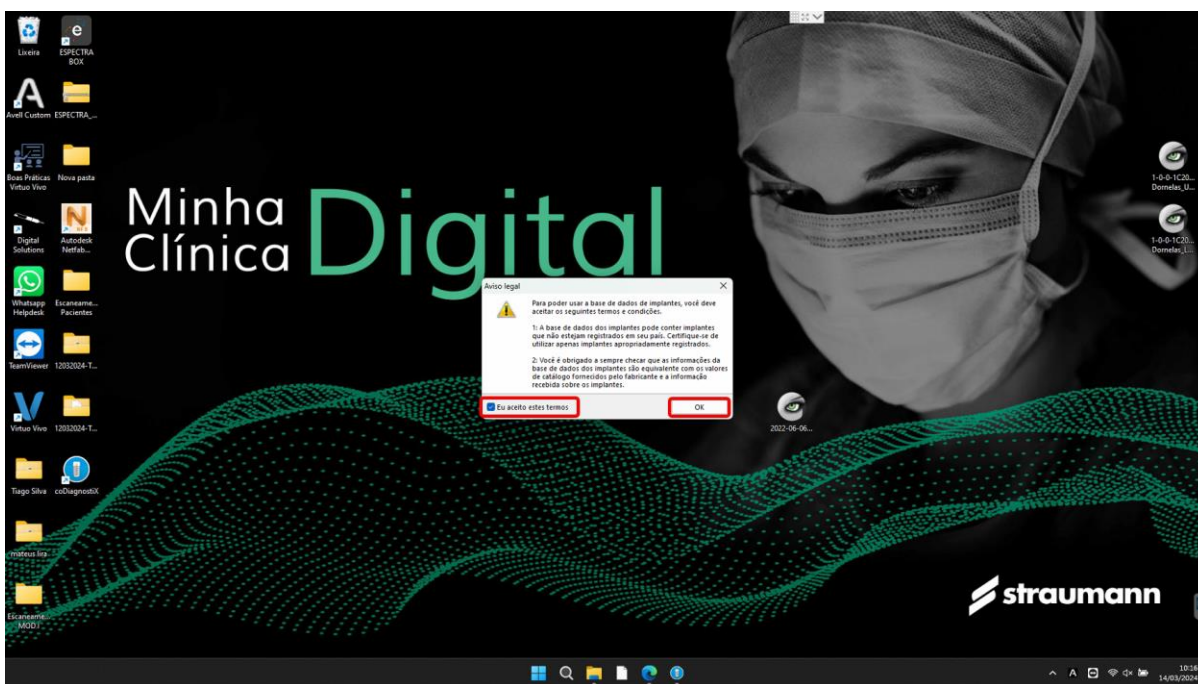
Lixeira
ESPECTRA BOX
Avell Custom
ESPECTRA_...
Boas Práticas Virtuo Vivo
Nova pasta
Digital Solutions
Autodesk Netfab...
Whatsapp Helpdesk
Escaneame... Pacientes
TeamViewer
12032024-T...
Virtuo Vivo
12032024-T...
Tiago Silva
coDiagnostiX
mateus lira
Escaneame... MOD I

Minha Clínica Digital

Aviso legal

Para poder usar a base de dados de implantes, você deve aceitar os seguintes termos e condições.

1: A base de dados dos implantes pode conter implantes que não estejam registrados em seu país. Certifique-se de utilizar apenas implantes apropriadamente registrados.

2: Você é obrigado a sempre checar que as informações da base de dados dos implantes são equivalente com os valores de catálogo fornecidos pelo fabricante e a informação recebida sobre os implantes.

Eu aceito estes termos
OK

2022-06-06...
1-0-0-1C20... Dornelas_U...
1-0-0-1C20... Dornelas_I...

straumann

10:16
14/03/2024